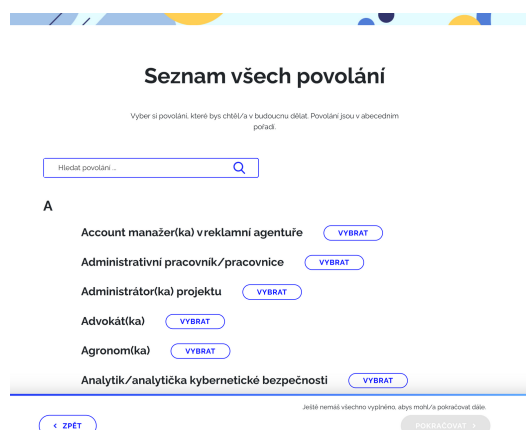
Seznam všech povolání

Vyber si povolání, které bys chtěl/a v budoucnu dělat. Povolání jsou v abecedním pořadí.

Hledat povolání ...

A

Account manažer(ka) v reklamní agentuře VYBRAT

Administrativní pracovník/pracovnice VYBRAT

Administrátor(ka) projektu VYBRAT

Advokát(ka) VYBRAT

Agronom(ka) VYBRAT

Analytik/analytička kybernetické bezpečnosti VYBRAT

Ještě nemáš všechno vyplněno, abys mohl/a pokračovat dále.

< ZPĚT

POKRAČOVAT >